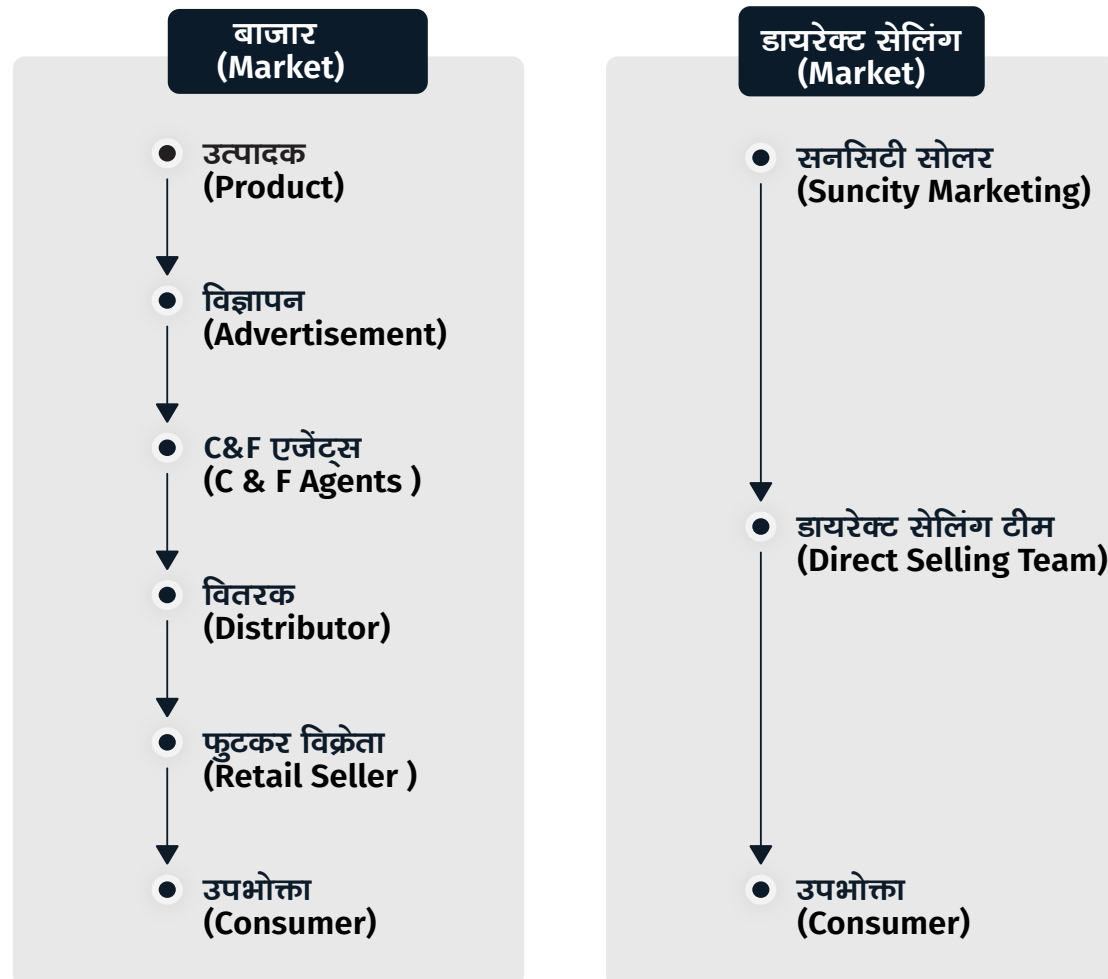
बाजार
(Market)

उत्पादक
(Product)

विज्ञापन
(Advertisement)

C&F एजेंट्स
(C & F Agents )

वितरक
(Distributor)

फुटकर विक्रेता
(Retail Seller )

उपभोक्ता
(Consumer)

डायरेक्ट सेलिंग
(Market)

सनसिटी सोलर
(Suncity Marketing)

डायरेक्ट सेलिंग टीम
(Direct Selling Team)

उपभोक्ता
(Consumer)